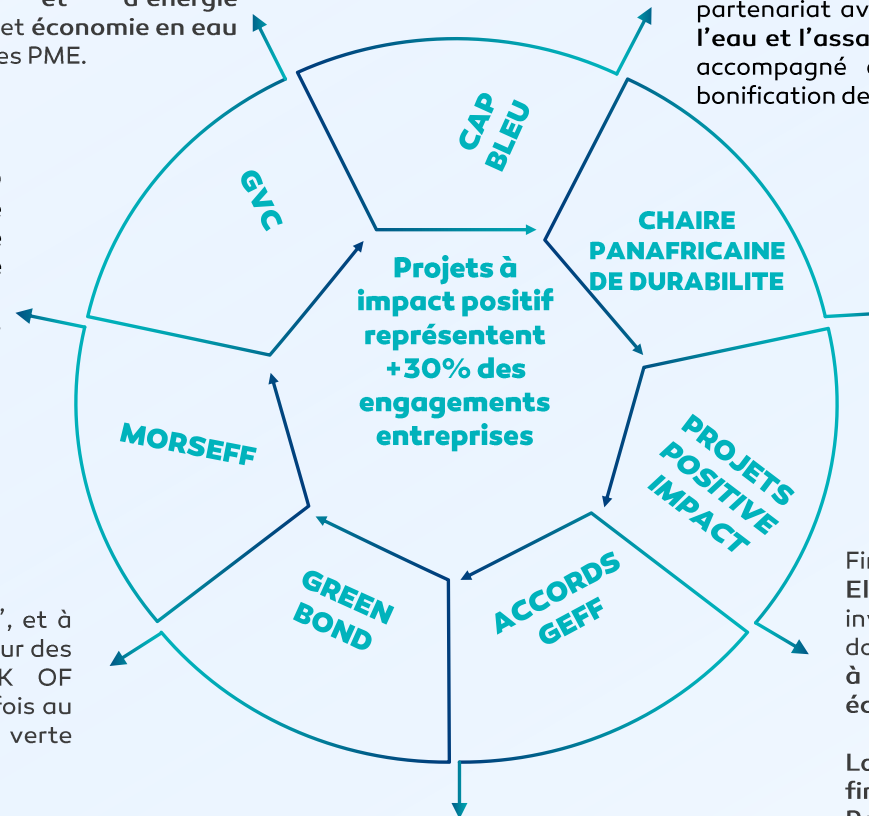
et d'énergie et économie en eau des PME.

partenariat av
l'eau et l'assa
accompagné
bonification de

CAP BLEU

GVC

CHAIRE PANAFRICAINE DE DURABILITE

Projets à impact positif représentent +30% des engagements entreprises

MORSEFF

PROJETS POSITIVE IMPACT

GREEN BOND

ACCORDS GEFF

", et à ur des K OF fois au verte

Fi
El
inv
da
à
éc

La
fi
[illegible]